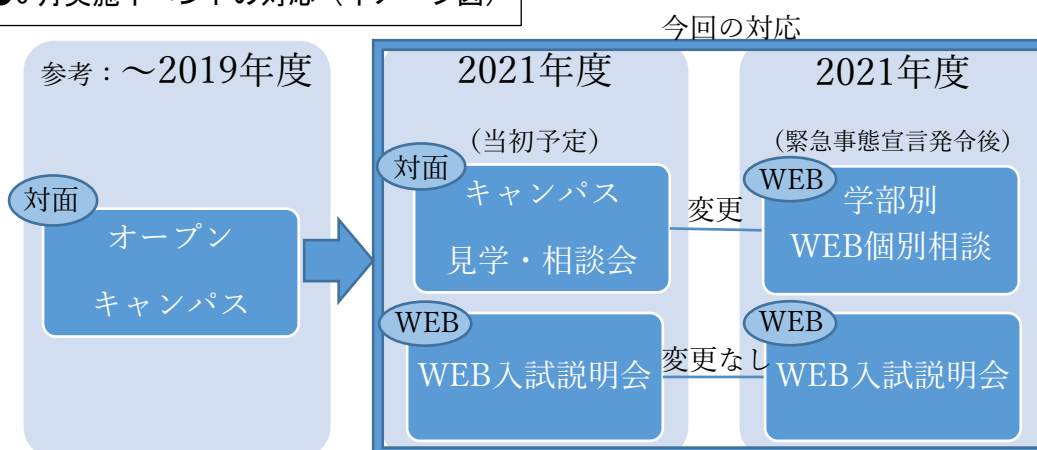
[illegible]

今回の対応

参考：～2019年度

対面

オープン

キャンパス

2021年度

（当初予定）

対面

キャンパス

見学・相談会

WEB

WEB入試説明会

変更

変更なし

2021年度

（緊急事態宣言発令後）

WEB

学部別

WEB個別相談

WEB

WEB入試説明会